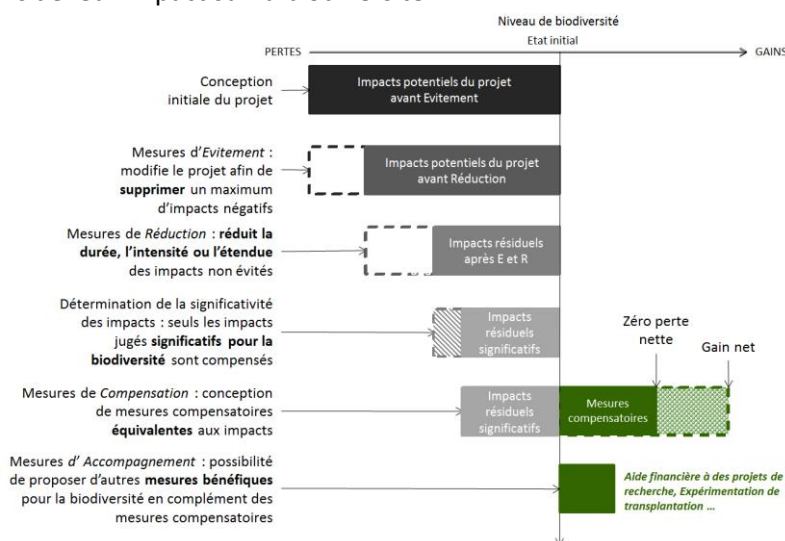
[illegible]

Niveau de biodiversité

Etat initial

PERTES

GAINS

Conception initiale du projet

Impacts potentiels du projet avant Evitement

Mesures d'Evitement : modifie le projet afin de supprimer un maximum d'impacts négatifs

Impacts potentiels du projet avant Réduction

Mesures de Réduction : réduit la durée, l'intensité ou l'étendue des impacts non évités

Impacts résiduels après E et R

Détermination de la significativité des impacts : seuls les impacts jugés significatifs pour la biodiversité sont compensés

Impacts résiduels significatifs

Zéro perte nette

Gain net

Mesures de Compensation : conception de mesures compensatoires équivalentes aux impacts

Impacts résiduels significatifs

Mesures compensatoires

Mesures d' Accompagnement : possibilité de proposer d'autres mesures bénéfiques pour la biodiversité en complément des mesures compensatoires

Aide financière à des projets de recherche, Expérimentation de transplantation ...